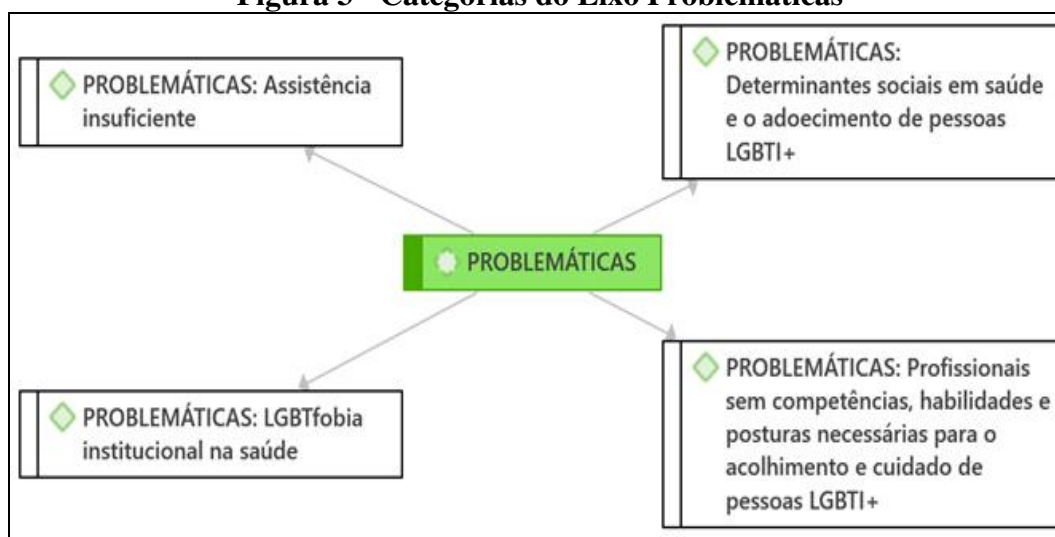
Figura 5 - Categorias do Eixo Problemáticas

PROBLEMÁTICAS: Assistência insuficiente

PROBLEMÁTICAS: Determinantes sociais em saúde e o adoecimento de pessoas LGBTI+

PROBLEMÁTICAS

PROBLEMÁTICAS: LGBTfobia institucional na saúde

PROBLEMÁTICAS: Profissionais sem competências, habilidades e posturas necessárias para o acolhimento e cuidado de pessoas LGBTI+